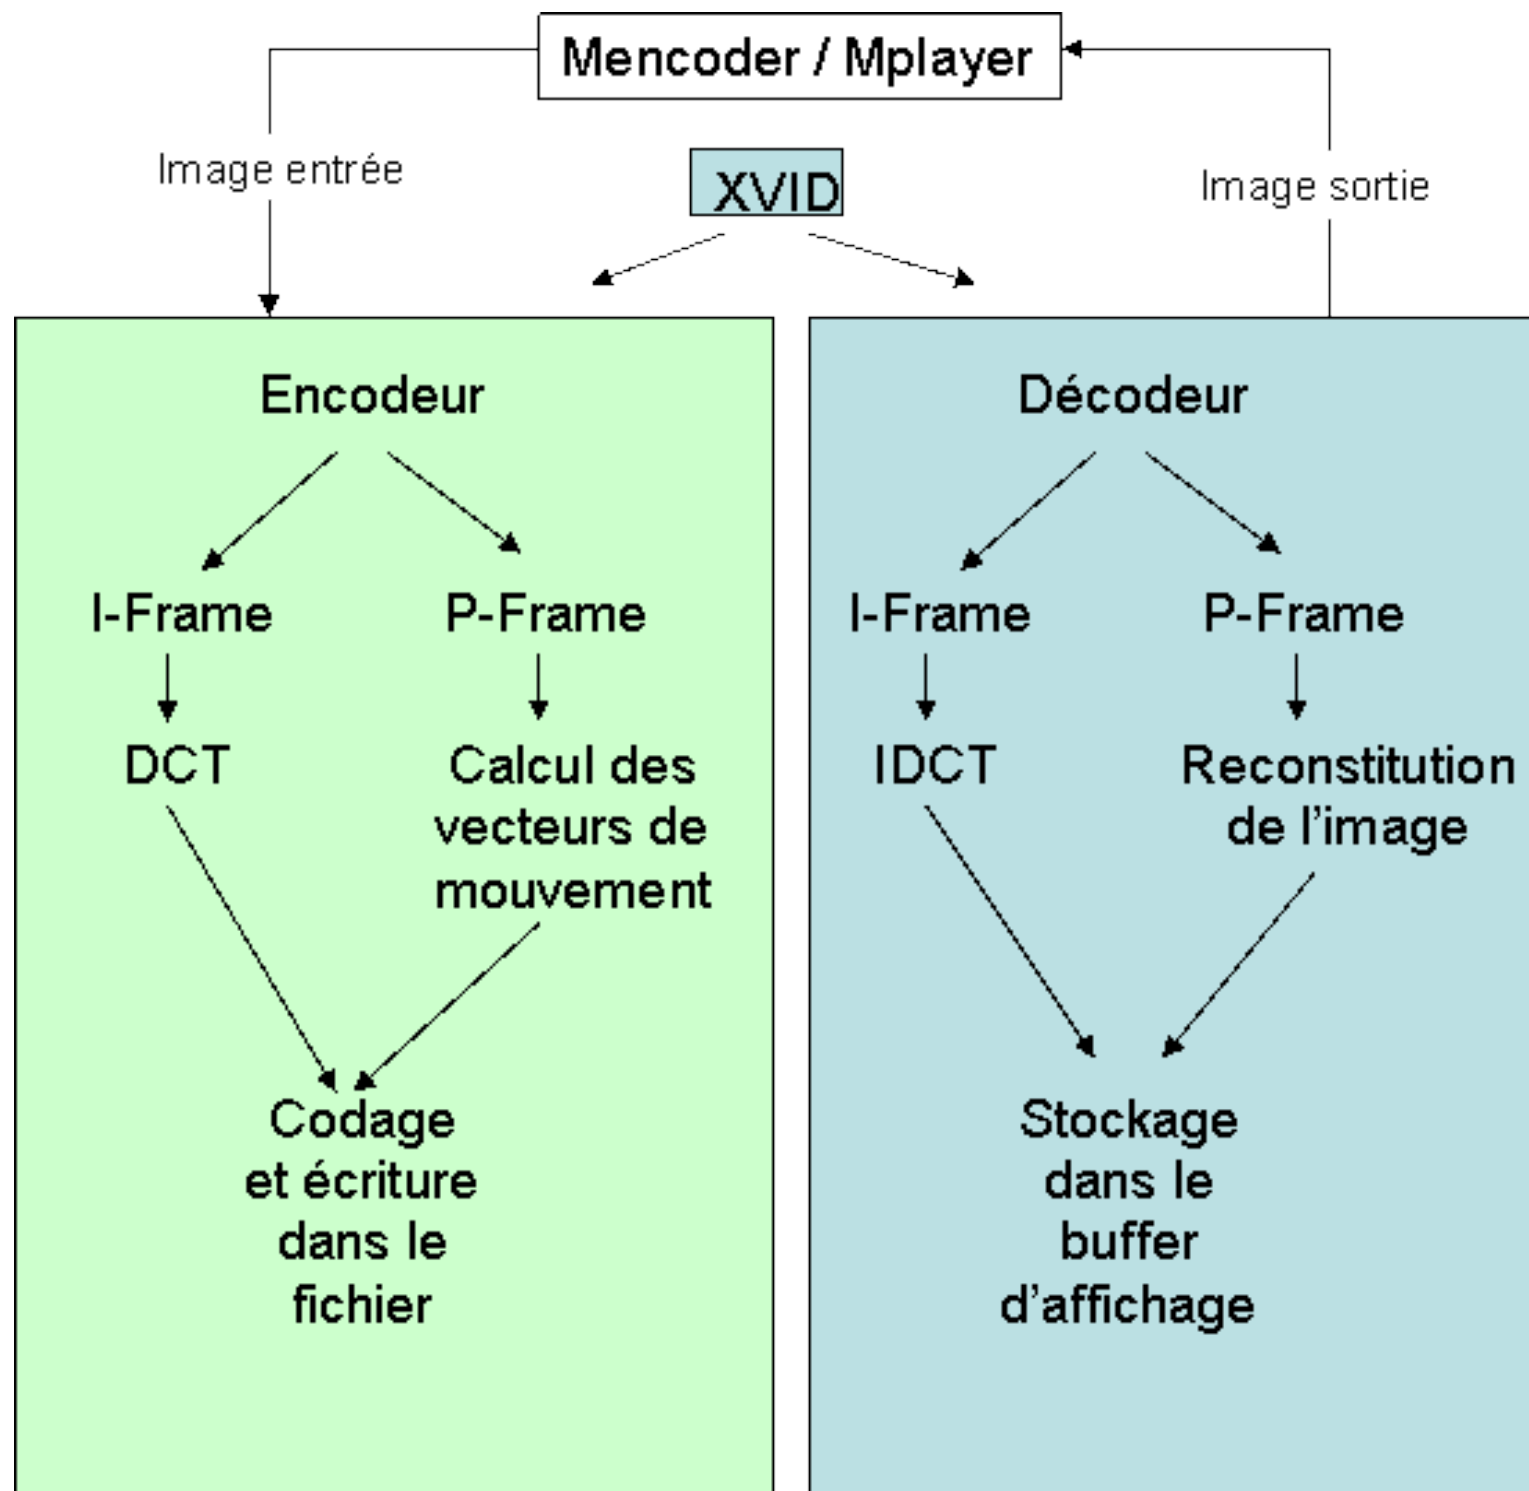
Mencoder / Mplayer

Image entrée

XVID

Image sortie

Encodeur

I-Frame

P-Frame

DCT

Calcul des vecteurs de mouvement

Codage et écriture dans le fichier

Décodeur

I-Frame

P-Frame

IDCT

Reconstitution de l'image

Stockage dans le buffer d'affichage